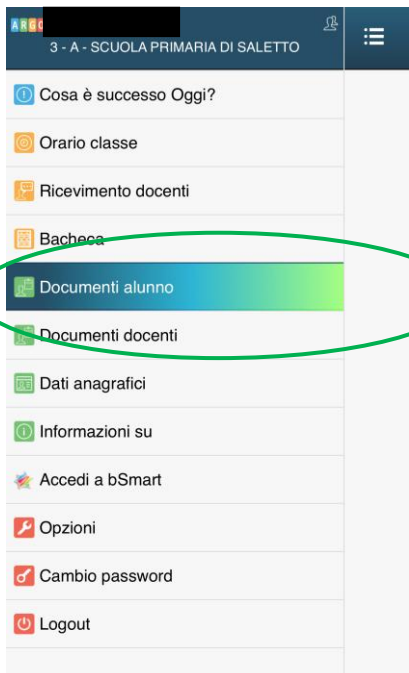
ARGO
3 - A - SCUOLA PRIMARIA DI SALETTO

Cosa è successo Oggi?

Orario classe

Ricevimento docenti

Bacheca

Documenti alunno

Documenti docenti

Dati anagrafici

Informazioni su

Accedi a bSmart

Opzioni

Cambio password

Logout